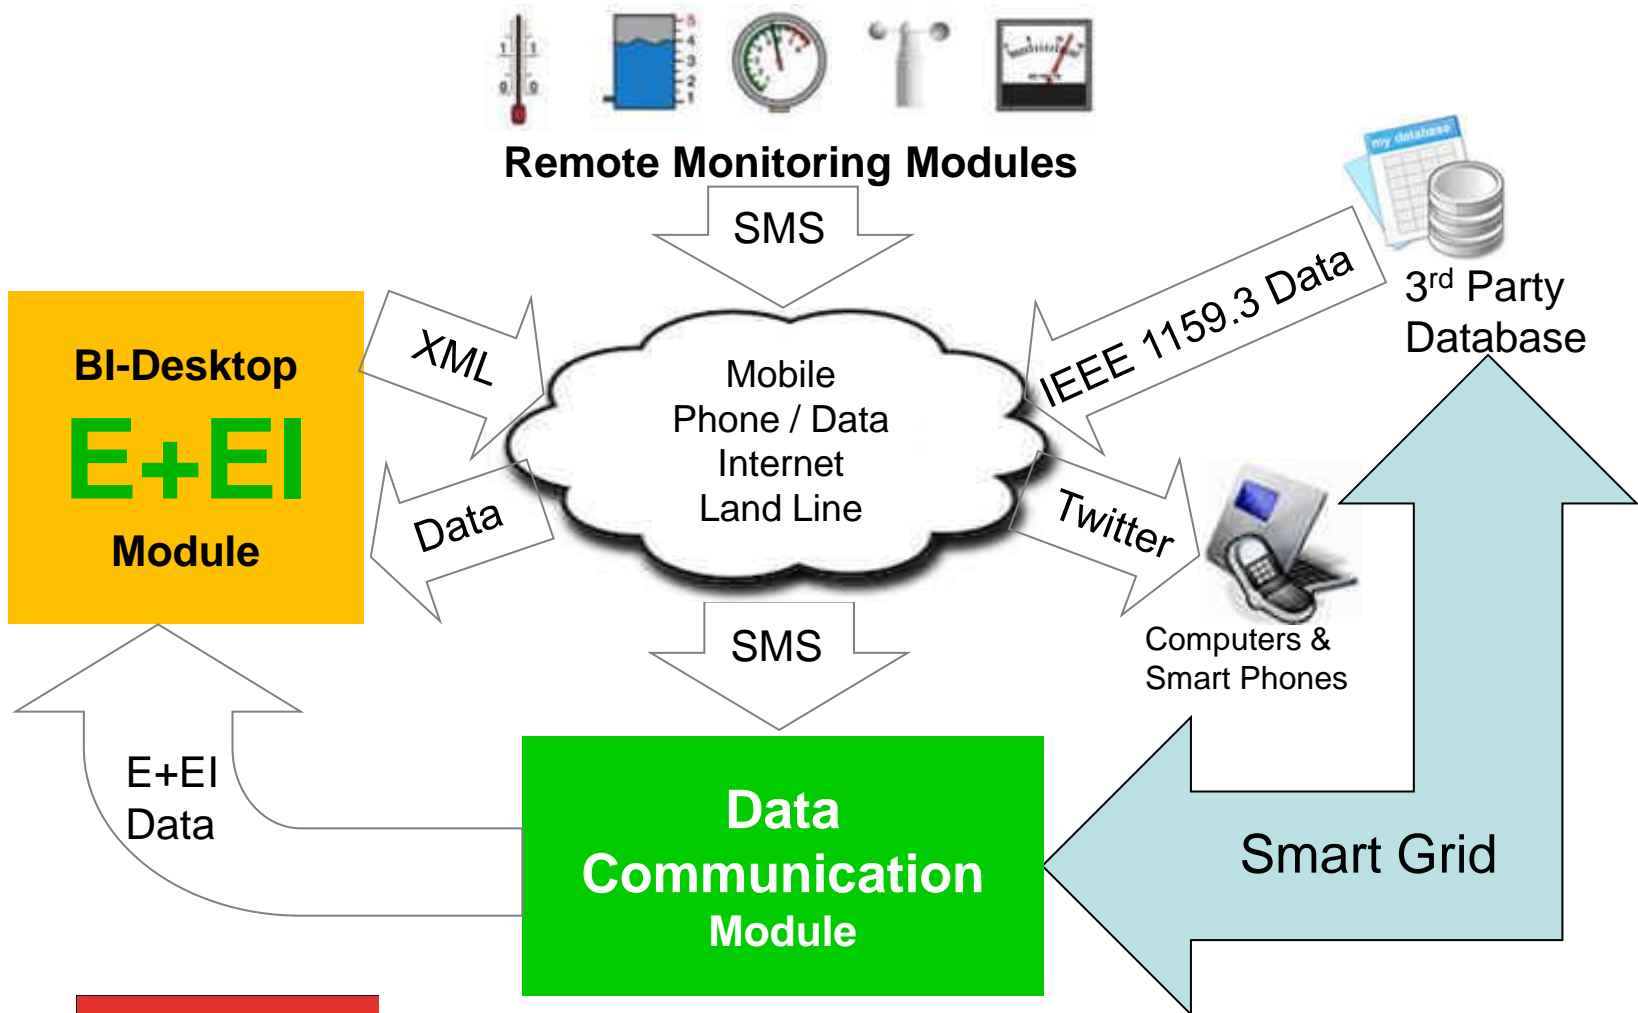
Remote Monitoring Modules

SMS

my database

3rd Party Database

IEEE 1159.3 Data

BI-Desktop
E+EI
Module

XML

Data

Mobile
Phone / Data
Internet
Land Line

Twitter

Computers & Smart Phones

SMS

E+EI Data

Data Communication Module

Smart Grid